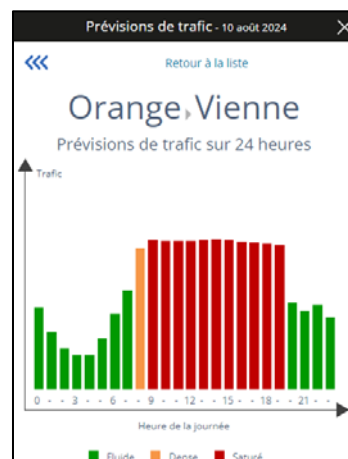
Prévisions de trafic - 10 août 2024

Retour à la liste

Orange Vienne

Prévisions de trafic sur 24 heures

Trafic

0 - - 3 - - 6 - - 9 - - 12 - - 15 - - 18 - - 21 - -

Heure de la journée

Fluide Dense Saturé